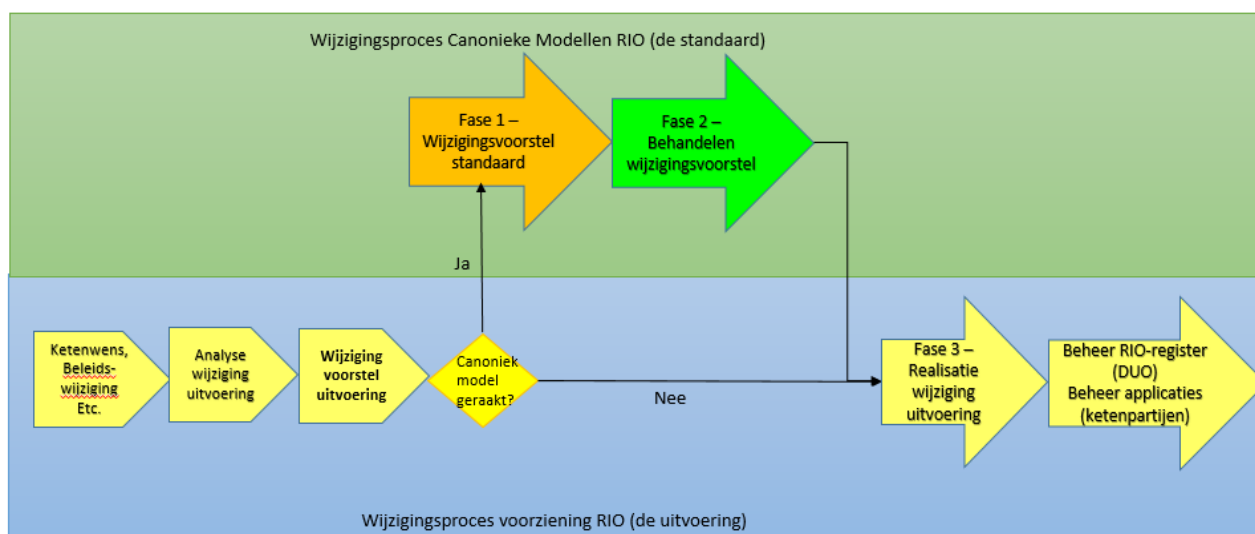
Wijzigingsproces Canonieke Modellen RIO (de standaard)

Fase 1 – Wijzigingsvoorstel standaard

Fase 2 – Behandelen wijzigingsvoorstel

Ja

Ketenwens, Beleids-wijziging Etc.

Analyse wijziging uitvoering

Wijziging voorstel uitvoering

Canoniek model geraakt?

Nee

Fase 3 – Realisatie wijziging uitvoering

Beheer RIO-register (DUO) Beheer applicaties (ketenpartijen)

Wijzigingsproces voorziening RIO (de uitvoering)